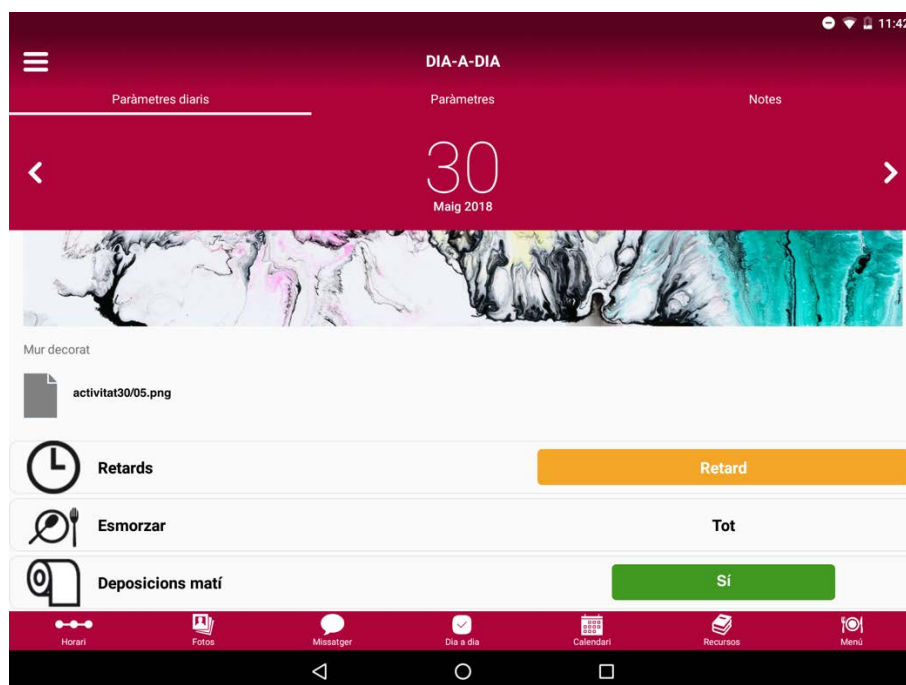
11:42

DIA-A-DIA

Paràmetres diaris | Paràmetres | Notes

30
Maig 2018

Mur decorat

activitat30/05.png

Retards | Retard

Esmorzar | Tot

Deposicions matí | Sí

Horari | Fotos | Missatger | Dia a dia | Calendari | Recursos | Menú